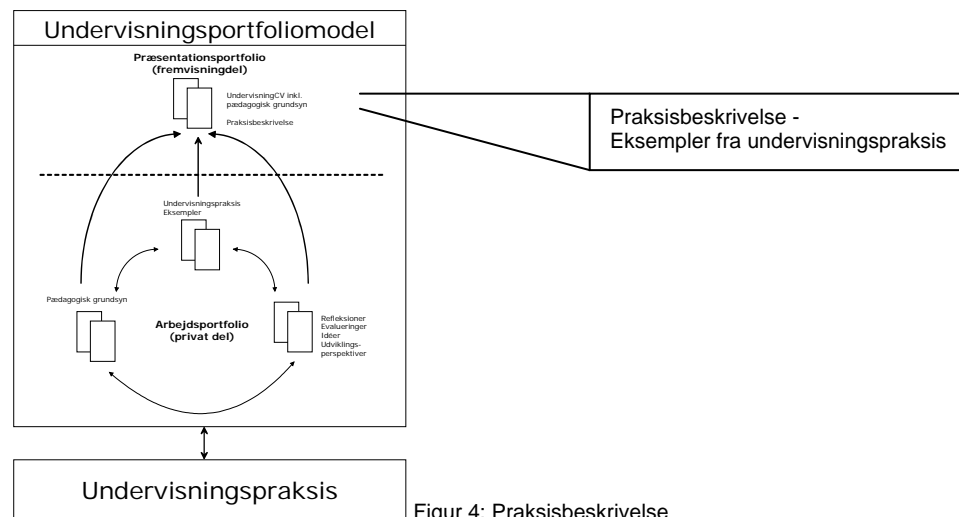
Undervisningsportfoliomodel

Præsentationsportfolio (fremvisningdel)

UndervisningCV inkl. pædagogisk grundsyn

Praksisbeskrivelse

Praksisbeskrivelse - Eksempler fra undervisningspraksis

Undervisningspraksis Eksempler

Pædagogisk grundsyn

Arbejdsportfolio (privat del)

Refleksioner
Evalueringer
Idéer
Udviklingsperspektiver

Undervisningspraksis

Figur 4: Praksisbeskrivelse